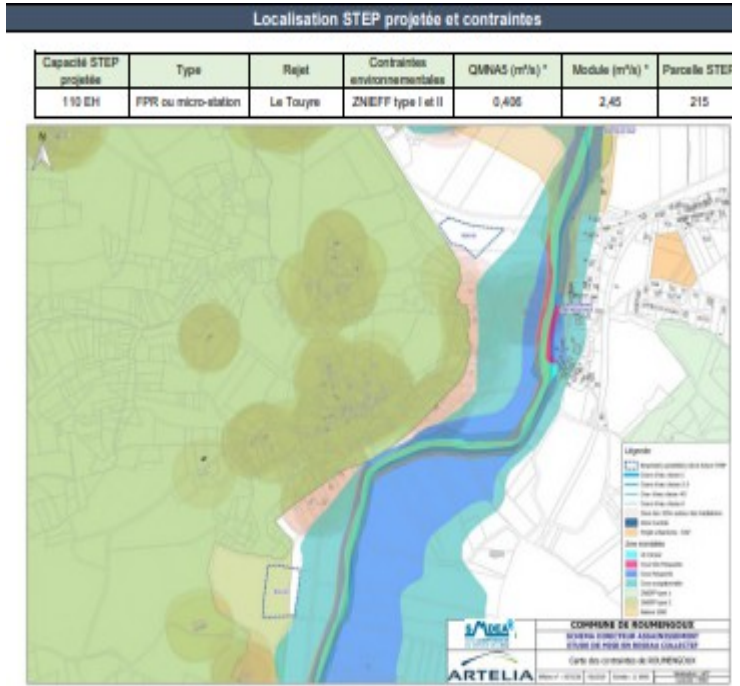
Localisation STEP projetée et contraintes

| Capacité STEP projetée | Type | Rejet | Contraintes environnementales | QMNA5 (m³/s) * | Module (m³/s) * | Parcelle STEP |
|---|---|---|---|---|---|---|
| 110 EH | FPR ou micro-station | Le Touyre | ZNIEFF type I et II | 0,406 | 2,45 | 215 |

N

Légende

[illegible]

Zone inondable

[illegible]

SMDEA

COMMUNE DE ROUMENGOUX
SCHEMA DIRECTEUR ASSAINISSEMENT
ETUDE DE MISE EN RESEAU COLLECTIF

Carte des contraintes de ROUMENGOUX

ARTELIA

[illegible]